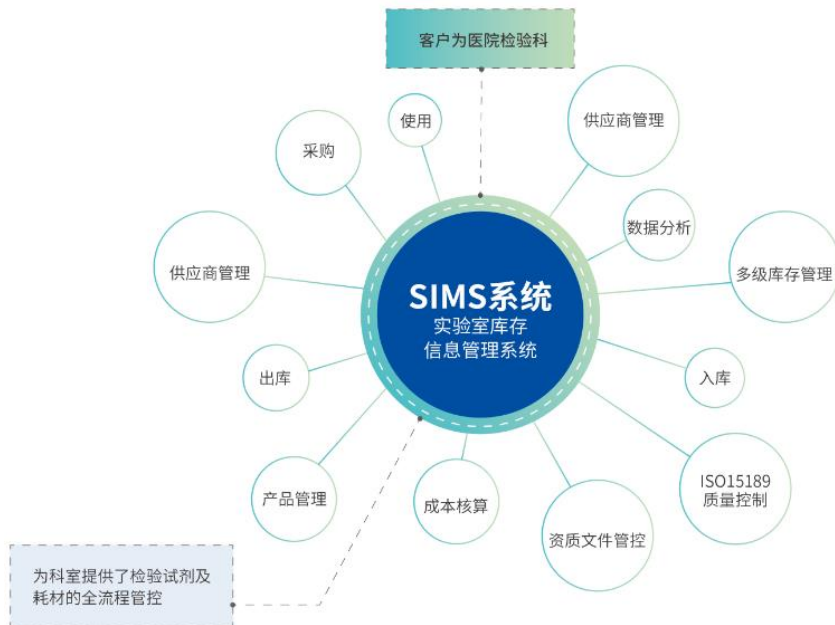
客户为医院检验科

使用

采购

供应商管理

数据分析

供应商管理

多级库存管理

SIMS系统
实验室库存
信息管理系统

出库

入库

产品管理

成本核算

ISO15189
质量控制

资质文件管控

为科室提供了检验试剂及耗材的全流程管控